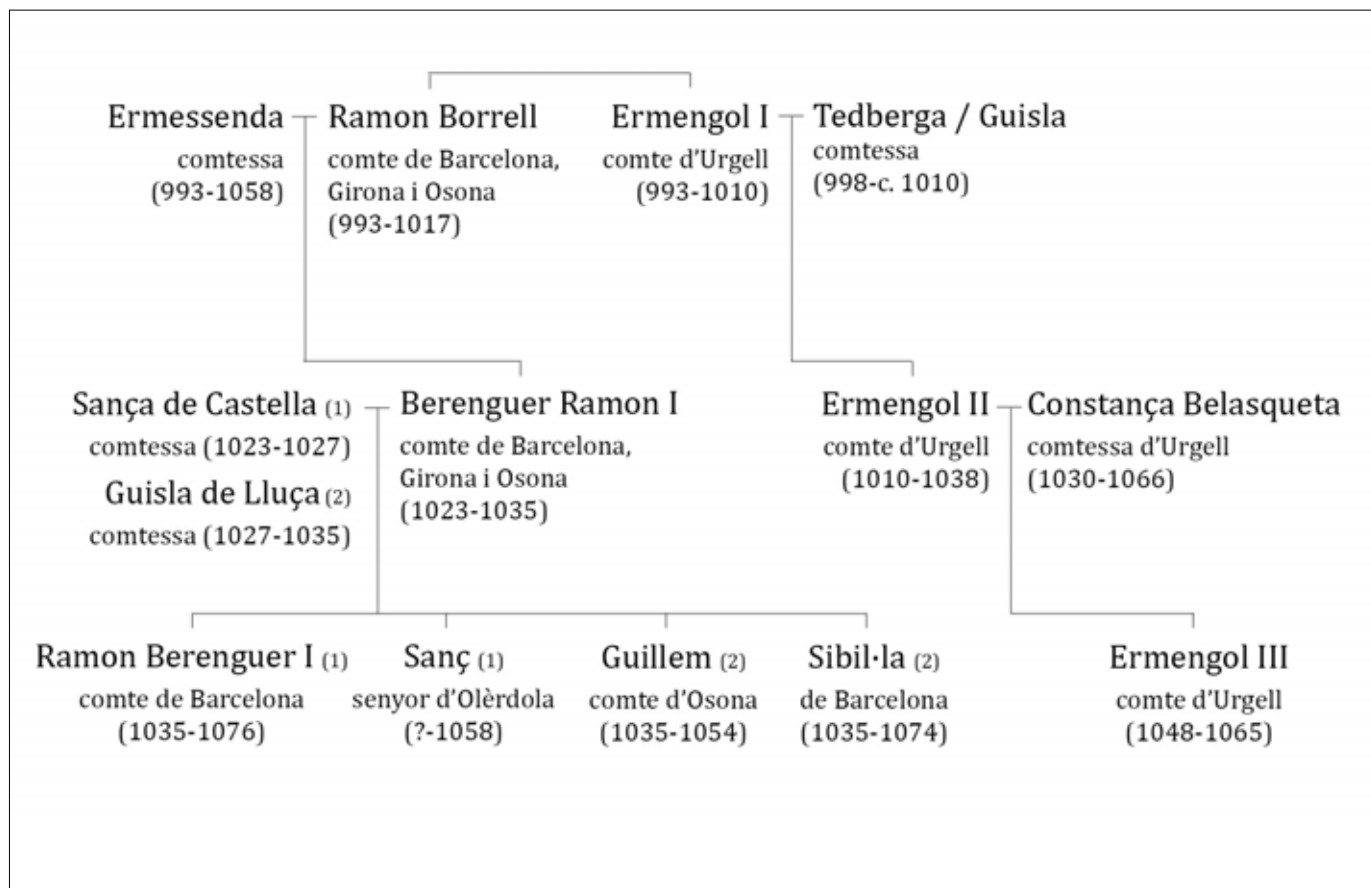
Ermessenda
comtessa
(993-1058)

Ramon Borrell
comte de Barcelona, Girona i Osona
(993-1017)

Ermengol I
comte d'Urgell
(993-1010)

Tedberga / Guisla
comtessa
(998-c. 1010)

Sança de Castella (1)
comtessa (1023-1027)
Guisla de Lluça (2)
comtessa (1027-1035)

Berenguer Ramon I
comte de Barcelona, Girona i Osona
(1023-1035)

Ermengol II
comte d'Urgell
(1010-1038)

Constança Belasqueta
comtessa d'Urgell
(1030-1066)

Ramon Berenguer I (1)
comte de Barcelona
(1035-1076)

Sanç (1)
senyor d'Olèrdola
(?-1058)

Guillem (2)
comte d'Osona
(1035-1054)

Sibil·la (2)
de Barcelona
(1035-1074)

Ermengol III
comte d'Urgell
(1048-1065)